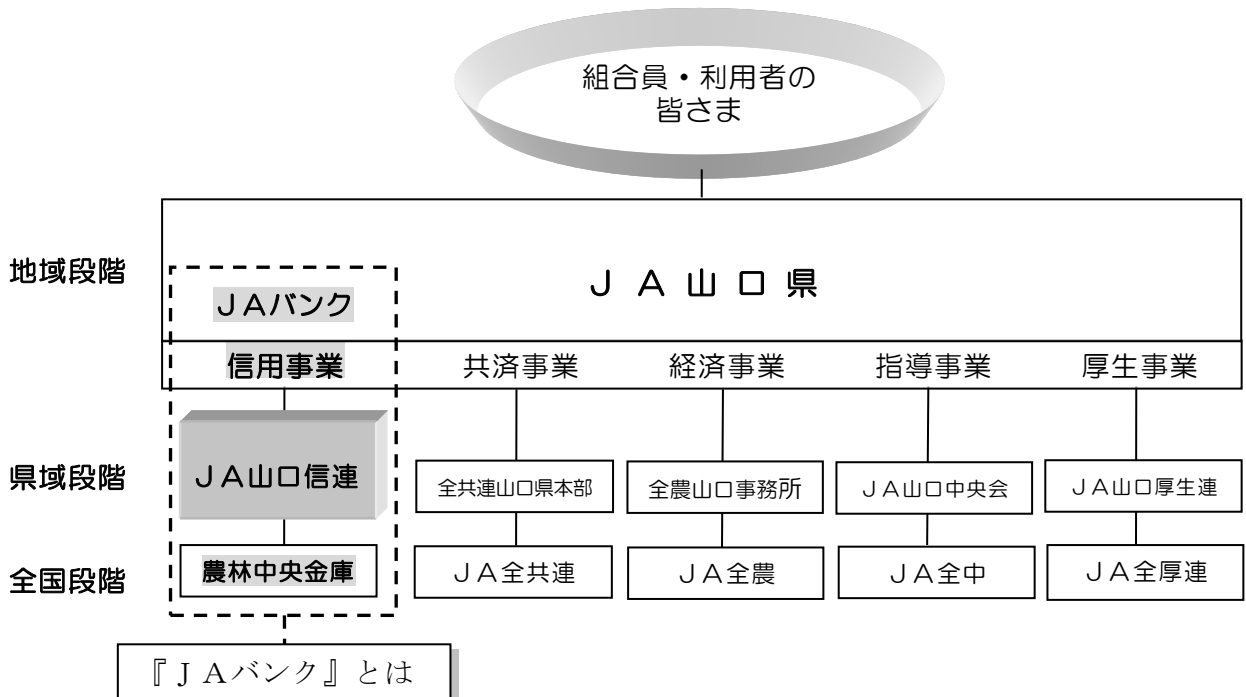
組合員・利用者の
皆さま

地域段階

ＪＡ山口県

ＪＡバンク

信用事業

共済事業

経済事業

指導事業

厚生事業

県域段階

ＪＡ山口信連

全共連山口県本部

全農山口事務所

ＪＡ山口中央会

ＪＡ山口厚生連

全国段階

農林中央金庫

ＪＡ全共連

ＪＡ全農

ＪＡ全中

ＪＡ全厚連

『ＪＡバンク』とは